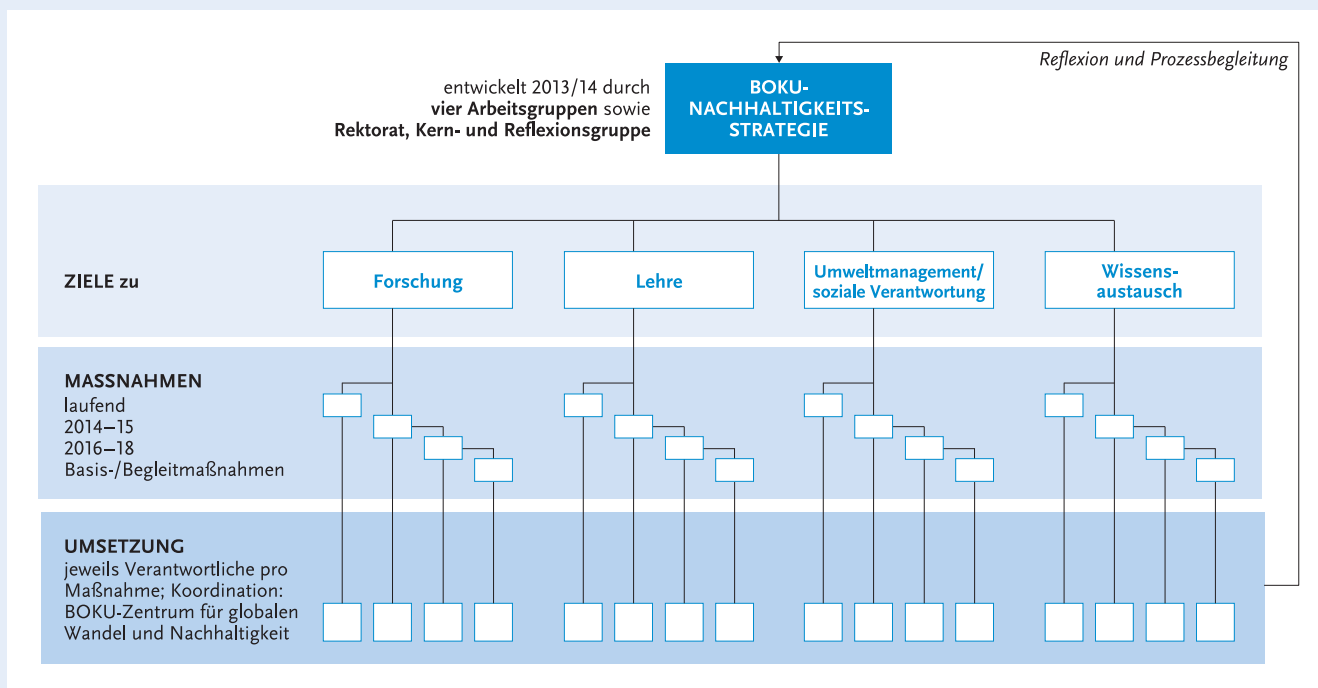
Reflexion und Prozessbegleitung

entwickelt 2013/14 durch **vier Arbeitsgruppen** sowie **Rektorat, Kern- und Reflexionsgruppe**

BOKU-NACHHALTIGKEITS-STRATEGIE

ZIELE zu

Forschung

Lehre

Umweltmanagement/ soziale Verantwortung

Wissens-austausch

MASSNAHMEN
laufend
2014–15
2016–18
Basis-/Begleitmaßnahmen

UMSETZUNG
jeweils Verantwortliche pro Maßnahme; Koordination: BOKU-Zentrum für globalen Wandel und Nachhaltigkeit